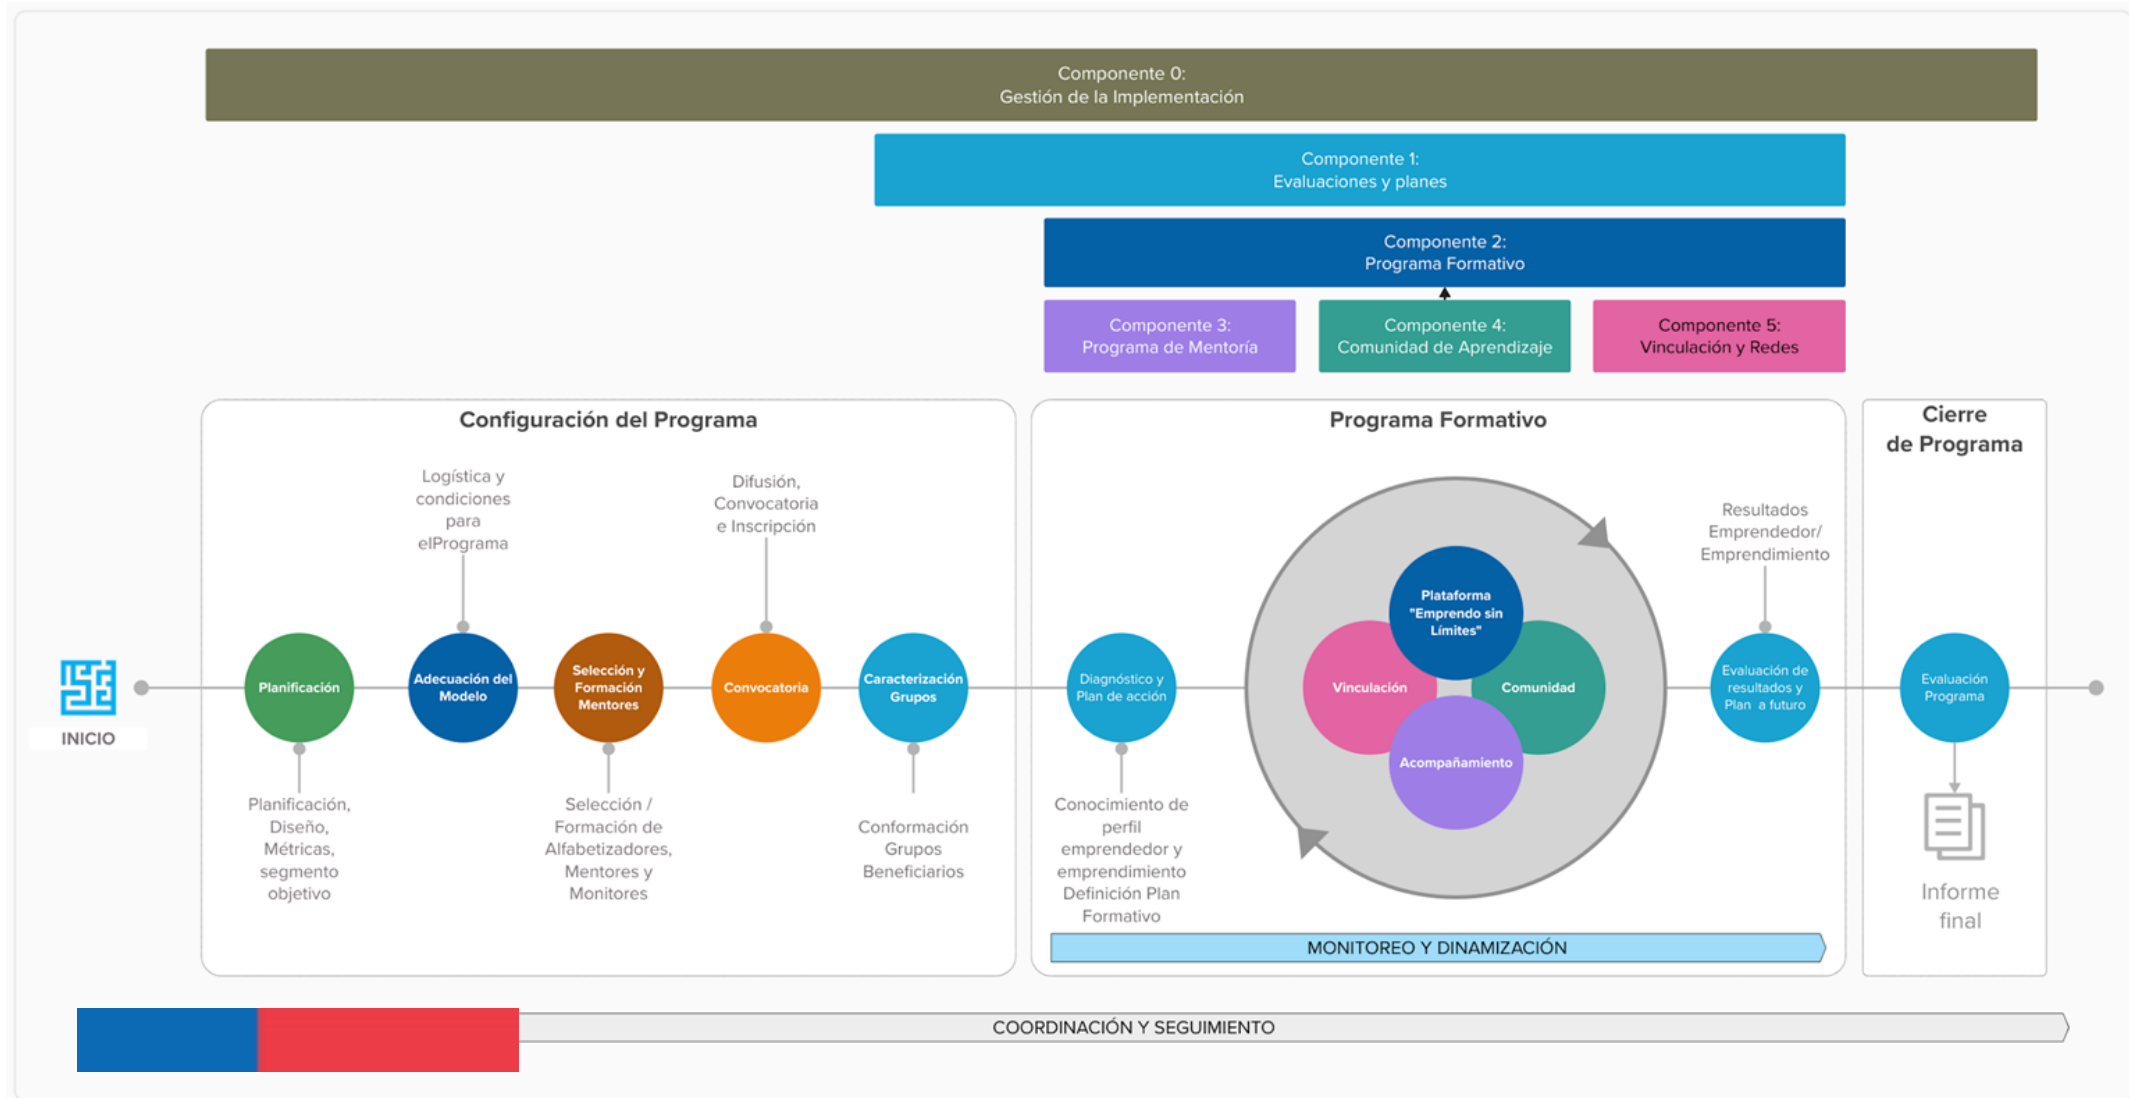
Componente 0:
Gestión de la Implementación

Componente 1:
Evaluaciones y planes

Componente 2:
Programa Formativo

Componente 3:
Programa de Mentoría

Componente 4:
Comunidad de Aprendizaje

Componente 5:
Vinculación y Redes

Configuración del Programa

Programa Formativo

Cierre de Programa

INICIO

Logística y condiciones para elPrograma

Difusión, Convocatoria e Inscripción

Planificación

Adecuación del Modelo

Selección y Formación Mentores

Convocatoria

Caracterización Grupos

Planificación, Diseño, Métricas, segmento objetivo

Selección / Formación de Alfabetizadores, Mentores y Monitores

Conformación Grupos Beneficiarios

Diagnóstico y Plan de acción

Conocimiento de perfil emprendedor y emprendimiento Definición Plan Formativo

Plataforma "Emprendo sin Límites"

Vinculación

Comunidad

Acompañamiento

Resultados Emprendedor/ Emprendimiento

Evaluación de resultados y Plan a futuro

Evaluación Programa

Informe final

MONITOREO Y DINAMIZACIÓN

COORDINACIÓN Y SEGUIMIENTO